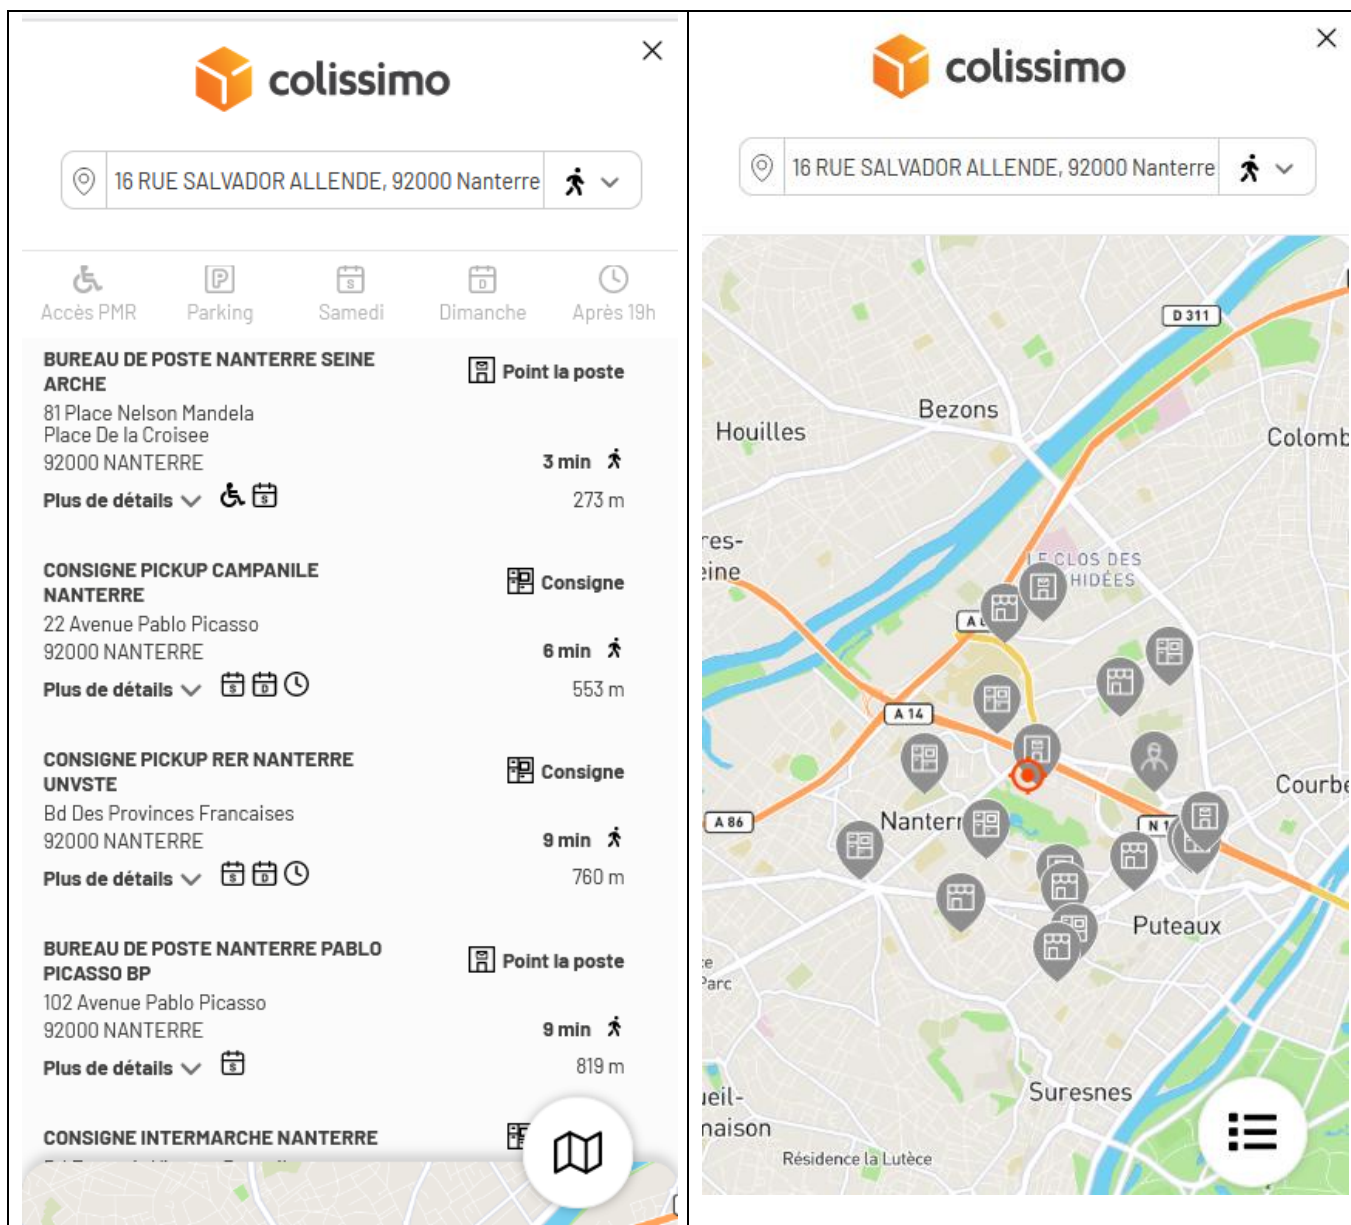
colissimo

16 RUE SALVADOR ALLENDE, 92000 Nanterre

Accès PMR
Parking
Samedi
Dimanche
Après 19h

BUREAU DE POSTE NANTERRE SEINE ARCHE
Point la poste
81 Place Nelson Mandela
Place De la Croisee
92000 NANTERRE
3 min
Plus de détails
273 m

CONSIGNE PICKUP CAMPANILE NANTERRE
Consigne
22 Avenue Pablo Picasso
92000 NANTERRE
6 min
Plus de détails
553 m

CONSIGNE PICKUP RER NANTERRE UNVSTE
Consigne
Bd Des Provinces Francaises
92000 NANTERRE
9 min
Plus de détails
760 m

BUREAU DE POSTE NANTERRE PABLO PICASSO BP
Point la poste
102 Avenue Pablo Picasso
92000 NANTERRE
9 min
Plus de détails
819 m

CONSIGNE INTERMARCHE NANTERRE

colissimo

16 RUE SALVADOR ALLENDE, 92000 Nanterre

D 311
Bezons
Houilles
Colomb
res-
eine
LE CLOS DES HIDÉES
A 14
A 86
Nanterr
N 1
Courbe
Puteaux
e
Parc
Suresnes
eil-
naison
Résidence la Lutèce